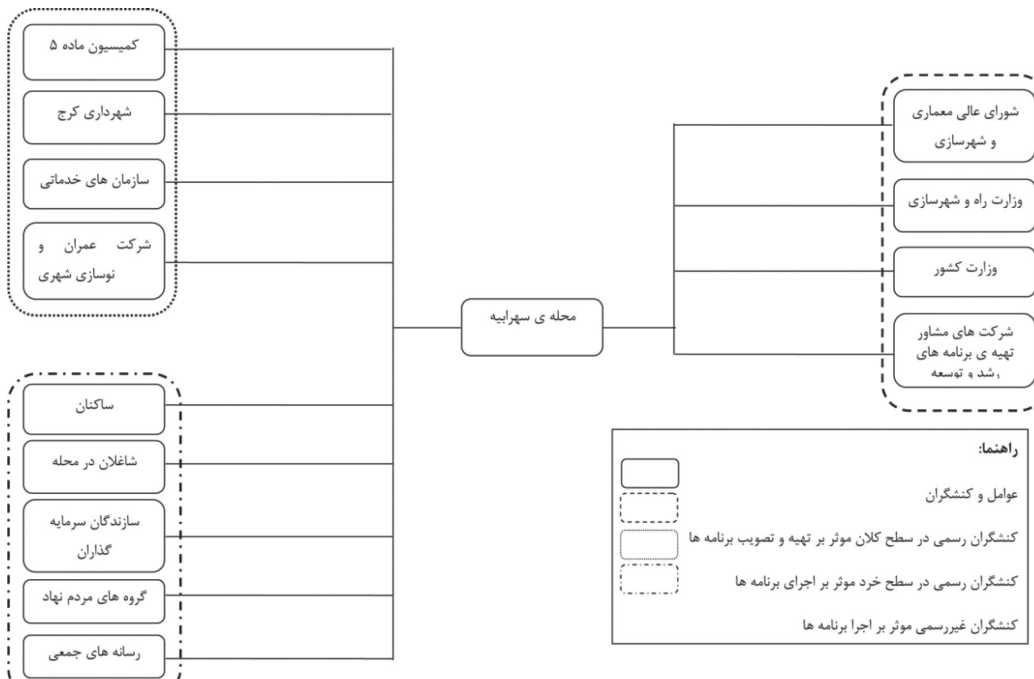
کمیسیون ماده ۵

شهرداری کرج

سازمان های خدماتی

شرکت عمران و نوسازی شهری

ساکنان

شاغلان در محله

سازندگان سرمایه گذاران

گروه های مردم نهاد

رسانه های جمعی

محله ی سهرابیه

شورای عالی معماری و شهرسازی

وزارت راه و شهرسازی

وزارت کشور

شرکت های مشاور تهیه ی برنامه های رشد و توسعه

راهنما:

عوامل و کنشگران

کنشگران رسمی در سطح کلان موثر بر تهیه و تصویب برنامه ها

کنشگران رسمی در سطح خرد موثر بر اجرای برنامه ها

کنشگران غیررسمی موثر بر اجرا برنامه ها